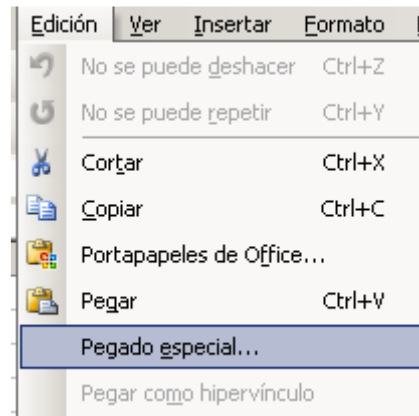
Edición Ver Insertar Formato

No se puede deshacer Ctrl+Z

No se puede repetir Ctrl+Y

Cortar Ctrl+X

Copiar Ctrl+C

Portapapeles de Office...

Pegar Ctrl+V

Pegado especial...

Pegar como hipervínculo